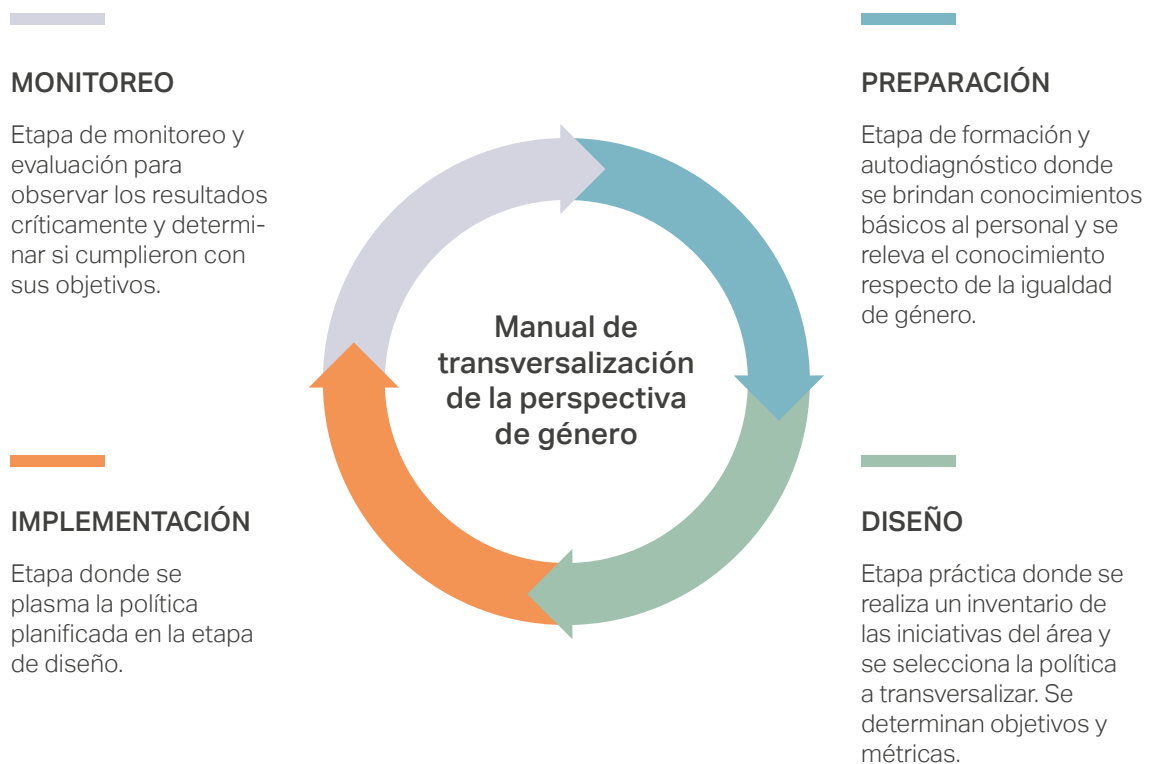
MONITOREO

Etapa de monitoreo y evaluación para observar los resultados críticamente y determinar si cumplieron con sus objetivos.

PREPARACIÓN

Etapa de formación y autodiagnóstico donde se brindan conocimientos básicos al personal y se releva el conocimiento respecto de la igualdad de género.

Manual de transversalización de la perspectiva de género

IMPLEMENTACIÓN

Etapa donde se plasma la política planificada en la etapa de diseño.

DISEÑO

Etapa práctica donde se realiza un inventario de las iniciativas del área y se selecciona la política a transversalizar. Se determinan objetivos y métricas.